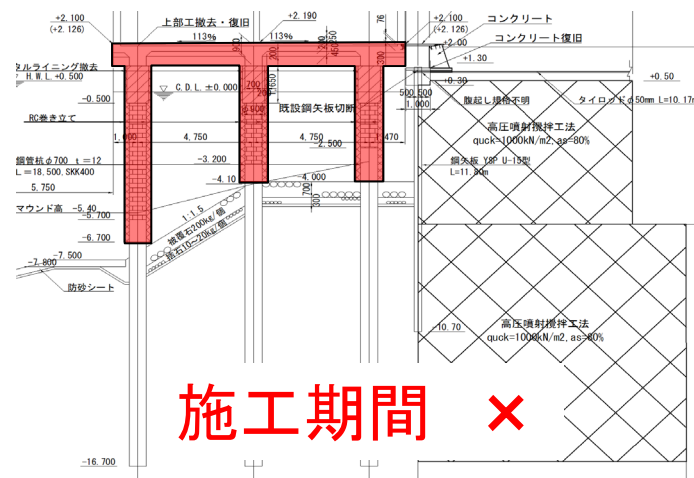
+2.100
(+2.126)
上部工撤去・復旧
+2.190
+2.100
(+2.126)
コンクリート
コンクリート復旧
113%
113%
+2.00
+1.30
タルライニング撤去
H.W.L.+0.500
+0.30
+0.50
C.D.L.±0.000
-0.500
既設鋼矢板切断
腹起し規格不明
タイロッドφ50mm L=10.17m
1.000
RC巻き立て
1.000
4.750
4.750
1.470
2.500
高圧噴射撹拌工法
quck=1000kN/m2, as=80%
鋼管杭φ700 t=12
L=18.500, SKK400
-3.200
鋼矢板 YSP U-15型
L=11.80m
5.750
-4.10
4.000
マウンド高 -5.40
-5.700
1:1.5
-6.700
被覆石200kg/個
捨石10~20kg/個
-7.500
-7.800
防砂シート
-10.70
高圧噴射撹拌工法
quck=1000kN/m2, as=80%
施工期間 ×
-16.700